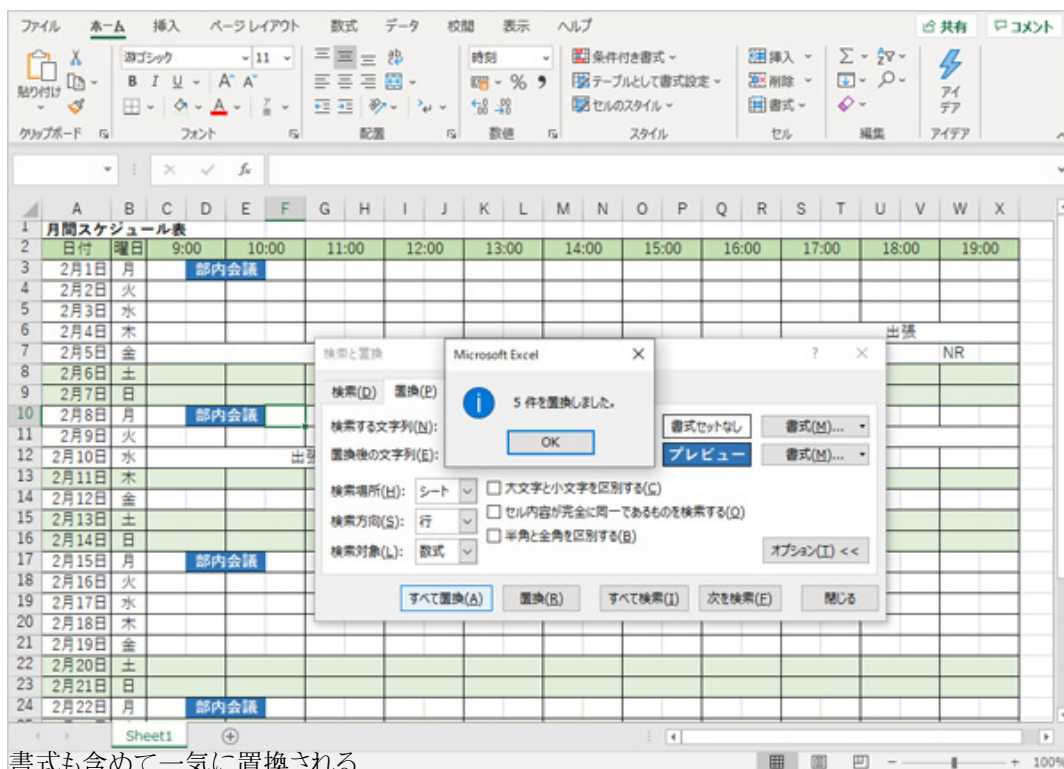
ファイル ホーム 挿入 ページレイアウト 数式 データ 校閲 表示 ヘルプ 共有 コメント

貼り付け 游ゴシック 11 B I U A A 時刻 % 条件付き書式 テーブルとして書式設定 セルのスタイル 挿入 削除 書式 アイデア

クリップボード フォント 配置 数値 スタイル セル 編集 アイデア

| | A | B | C | D | E | F | G | H | I | J | K | L | M | N | O | P | Q | R | S | T | U | V | W | X |
|---|---|---|---|---|---|---|---|---|---|---|---|---|---|---|---|---|---|---|---|---|---|---|---|---|
| 1 | 月間スケジュール表 | | | | | | | | | | | | | | | | | | | | | | | |
| 2 | 日付 | 曜日 | 9:00 | | 10:00 | | 11:00 | | 12:00 | | 13:00 | | 14:00 | | 15:00 | | 16:00 | | 17:00 | | 18:00 | | 19:00 | |
| 3 | 2月1日 | 月 | | 部内会議 | | | | | | | | | | | | | | | | | | | | |
| 4 | 2月2日 | 火 | | | | | | | | | | | | | | | | | | | | | | |
| 5 | 2月3日 | 水 | | | | | | | | | | | | | | | | | | | | | | |
| 6 | 2月4日 | 木 | | | | | | | | | | | | | | | | | | | 出張 | | | |
| 7 | 2月5日 | 金 | | | | | | | | | | | | | | | | | | | | | NR | |
| 8 | 2月6日 | 土 | | | | | | | | | | | | | | | | | | | | | | |
| 9 | 2月7日 | 日 | | | | | | | | | | | | | | | | | | | | | | |
| 10 | 2月8日 | 月 | | 部内会議 | | | | | | | | | | | | | | | | | | | | |
| 11 | 2月9日 | 火 | | | | | | | | | | | | | | | | | | | | | | |
| 12 | 2月10日 | 水 | | | | 出張 | | | | | | | | | | | | | | | | | | |
| 13 | 2月11日 | 木 | | | | | | | | | | | | | | | | | | | | | | |
| 14 | 2月12日 | 金 | | | | | | | | | | | | | | | | | | | | | | |
| 15 | 2月13日 | 土 | | | | | | | | | | | | | | | | | | | | | | |
| 16 | 2月14日 | 日 | | | | | | | | | | | | | | | | | | | | | | |
| 17 | 2月15日 | 月 | | 部内会議 | | | | | | | | | | | | | | | | | | | | |
| 18 | 2月16日 | 火 | | | | | | | | | | | | | | | | | | | | | | |
| 19 | 2月17日 | 水 | | | | | | | | | | | | | | | | | | | | | | |
| 20 | 2月18日 | 木 | | | | | | | | | | | | | | | | | | | | | | |
| 21 | 2月19日 | 金 | | | | | | | | | | | | | | | | | | | | | | |
| 22 | 2月20日 | 土 | | | | | | | | | | | | | | | | | | | | | | |
| 23 | 2月21日 | 日 | | | | | | | | | | | | | | | | | | | | | | |
| 24 | 2月22日 | 月 | | 部内会議 | | | | | | | | | | | | | | | | | | | | |

検索と置換
検索(D) 置換(P)
検索する文字列(N):
置換後の文字列(E):
書式セットなし 書式(M)...
プレビュー 書式(M)...
検索場所(H): シート
検索方向(S): 行
検索対象(L): 数式
大文字と小文字を区別する(C)
セル内容が完全に同一であるものを検索する(O)
半角と全角を区別する(B)
オプション(T) <<
すべて置換(A) 置換(R) すべて検索(I) 次を検索(F) 閉じる

Microsoft Excel
5 件を置換しました。
OK

Sheet1

書式も含めて一気に置換される